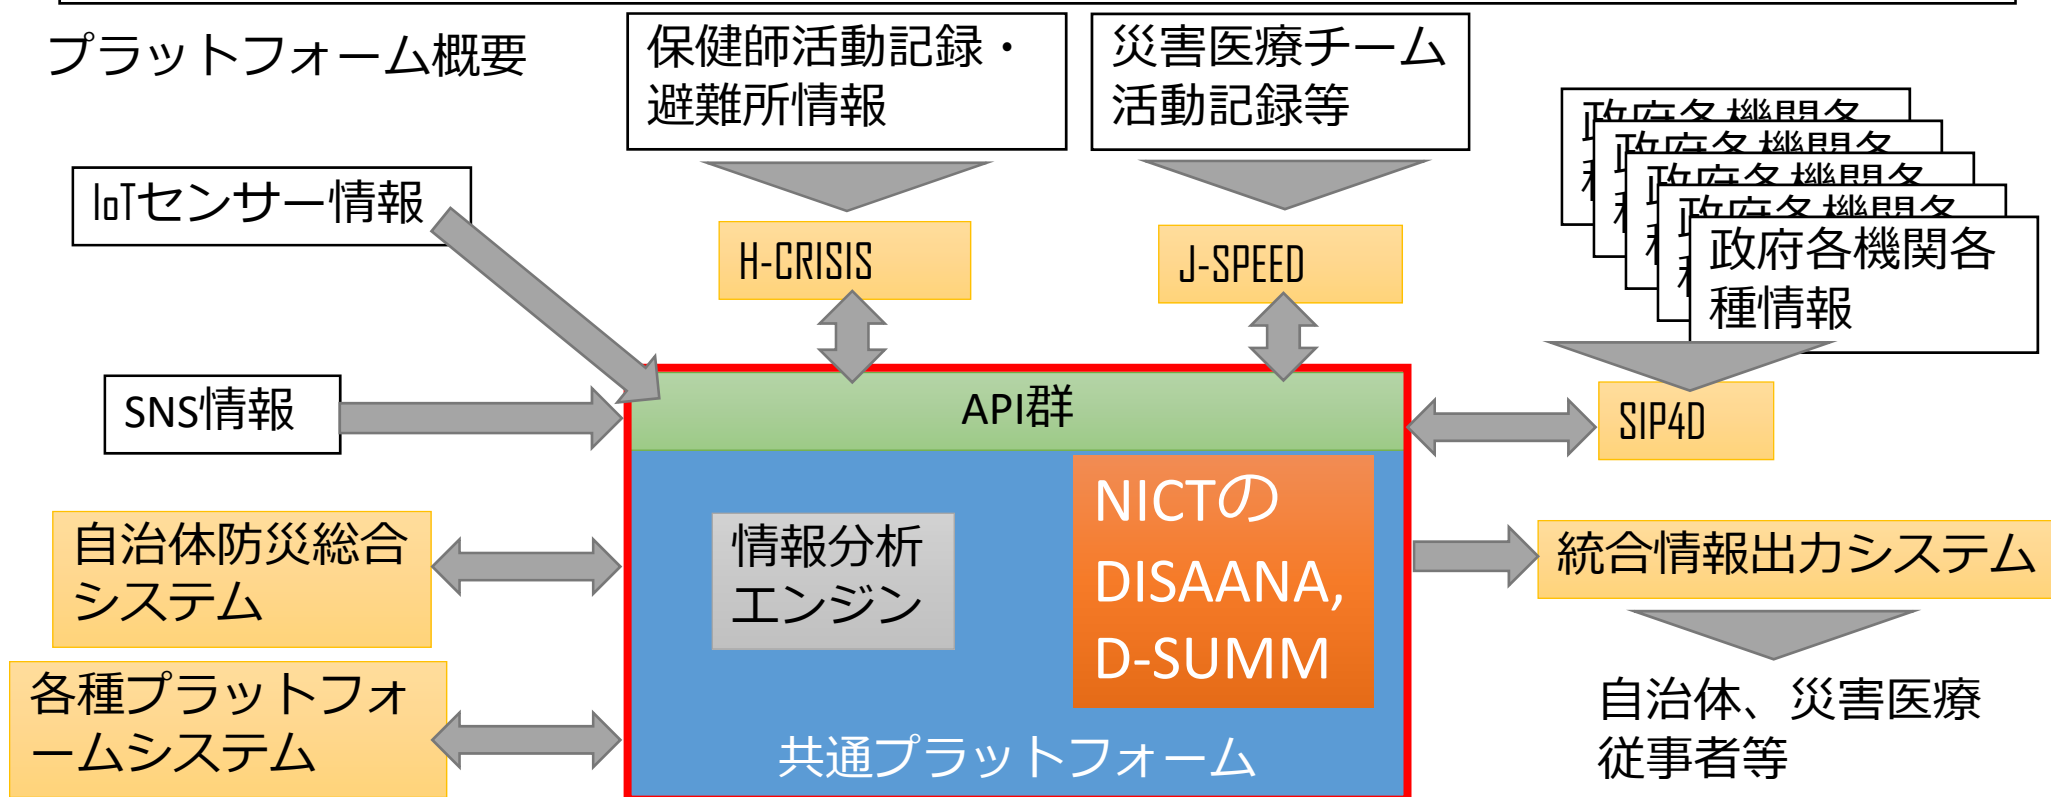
プラットフォーム概要

保健師活動記録・避難所情報

災害医療チーム活動記録等

政府各機関各種情報

IoTセンサー情報

H-CRISIS

J-SPEED

SNS情報

API群

SIP4D

自治体防災総合システム

情報分析エンジン

NICTのDISAANA, D-SUMM

統合情報出力システム

各種プラットフォームシステム

共通プラットフォーム

自治体、災害医療従事者等